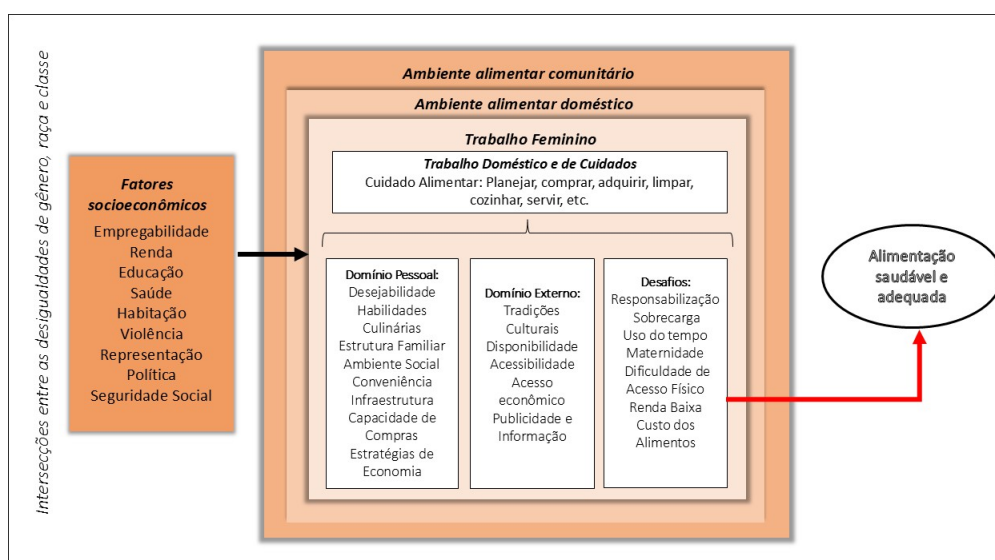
Intersecções entre as desigualdades de gênero, raça e classe

Fatores socioeconômicos
Empregabilidade
Renda
Educação
Saúde
Habitação
Violência
Representação Política
Seguridade Social

Ambiente alimentar comunitário

Ambiente alimentar doméstico

Trabalho Feminino

Trabalho Doméstico e de Cuidados
Cuidado Alimentar: Planejar, comprar, adquirir, limpar, cozinhar, servir, etc.

Domínio Pessoal:
Desejabilidade
Habilidades Culinárias
Estrutura Familiar
Ambiente Social
Conveniência
Infraestrutura
Capacidade de Compras
Estratégias de Economia

Domínio Externo:
Tradições Culturais
Disponibilidade
Acessibilidade
Acesso econômico
Publicidade e Informação

Desafios:
Responsabilização
Sobrecarga
Uso do tempo
Maternidade
Dificuldade de Acesso Físico
Renda Baixa
Custo dos Alimentos

Alimentação saudável e adequada